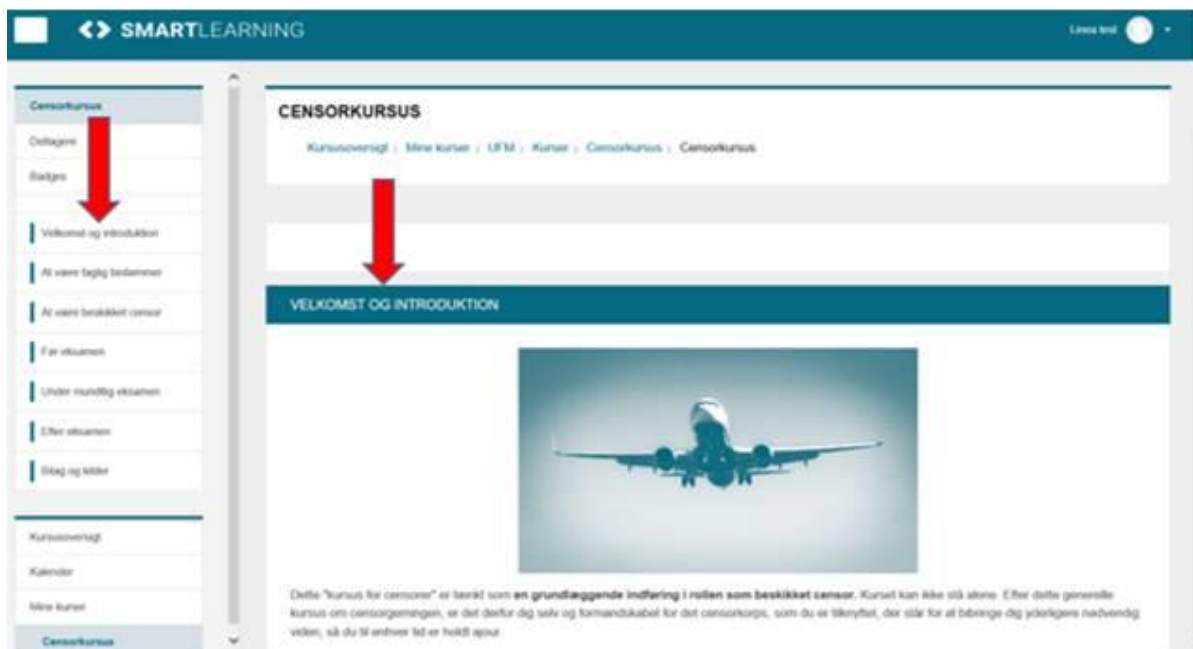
<> SMARTLEARNING

Linea test

Censorkursus

Deltagere

Badges

Velkomst og introduktion

At være faglig bedømmer

At være beskikket censor

Før eksamen

Under mundtlig eksamen

Efter eksamen

Bilag og kilder

Kursusoversigt

Kalender

Mine kurser

Censorkursus

CENSORKURSUS

Kursusoversigt › Mine kurser › UFM › Kurser › Censorkursus › Censorkursus

VELKOMST OG INTRODUKTION

Dette "kursus for censorer" er tænkt som **en grundlæggende indføring i rollen som beskikket censor**. Kurset kan ikke stå alene. Efter dette generelle kursus om censorgerningen, er det derfor dig selv og formandskabet for det censorkorps, som du er tilknyttet, der står for at bibringe dig yderligere nødvendig viden, så du til enhver tid er holdt ajour.